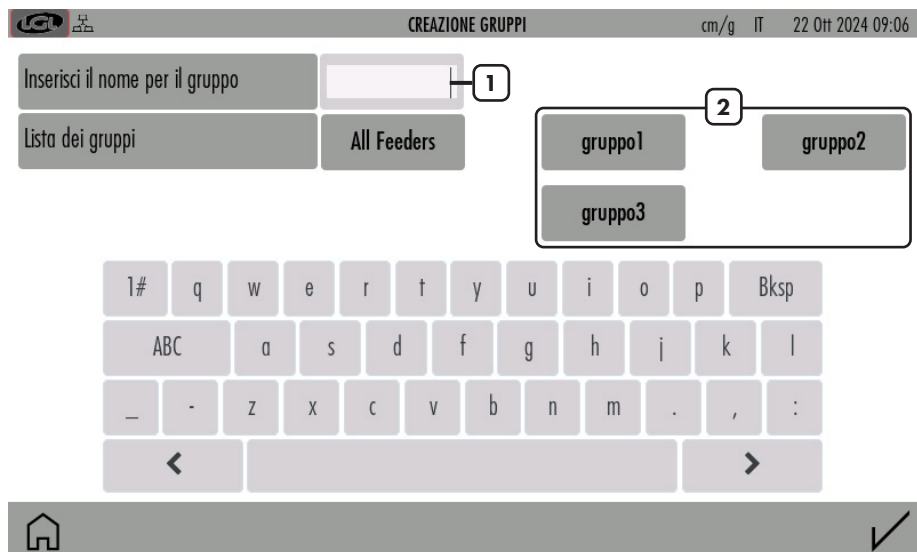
LGL CREAZIONE GRUPPI cm/g IT 22 Ott 2024 09:06

Inserisci il nome per il gruppo

1

Lista dei gruppi

All Feeders

2

gruppo1

gruppo2

gruppo3

| 1# | q | w | e | r | t | y | u | i | o | p | Bksp |
|---|---|---|---|---|---|---|---|---|---|---|---|
| ABC | a | s | d | f | g | h | j | k | l | | |
| _ | - | z | x | c | v | b | n | m | . | , | : |
| < | | | | | | | | | | | > |